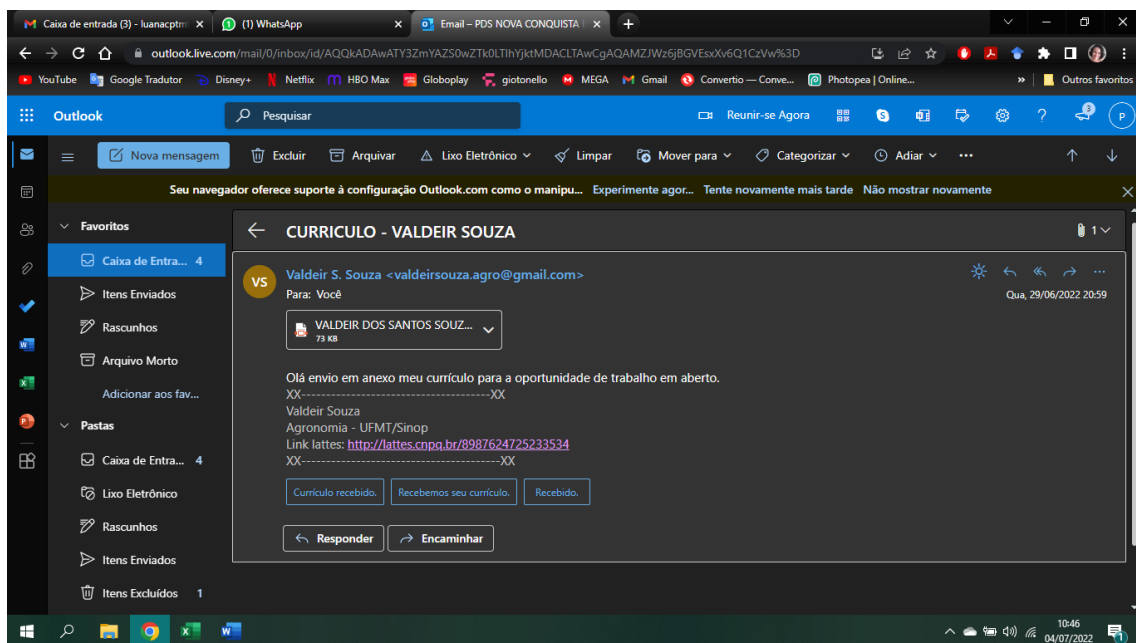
Caixa de entrada (3) - luanacptm ×
(1) WhatsApp ×
Email – PDS NOVA CONQUISTA ×
+

outlook.live.com/mail/0/inbox/id/AQQkADAwATY3ZmYAZS0wZTk0LTlhYjktMDACLTAwCgAQAMZJWz6jBGVEsxXv6Q1CzVw%3D

YouTube  Google Tradutor  Disney+  Netflix  HBO Max  Globoplay  giotonello  MEGA  Gmail  Convertio — Conve...  Photopea | Online...  »  Outros favoritos

Outlook  Pesquisar  Reunir-se Agora  ?  P

Nova mensagem  Excluir  Arquivar  Lixo Eletrônico  Limpar  Mover para  Categorizar  Adiar  ...

Seu navegador oferece suporte à configuração Outlook.com como o manipu...  Experimente agor...  Tente novamente mais tarde  Não mostrar novamente

Favoritos
Caixa de Entra... 4
Itens Enviados
Rascunhos
Arquivo Morto
Adicionar aos fav...
Pastas
Caixa de Entra... 4
Lixo Eletrônico
Rascunhos
Itens Enviados
Itens Excluídos 1

CURRICULO - VALDEIR SOUZA
1

VS
Valdeir S. Souza <valdeirsouza.agro@gmail.com>
Para: Você
Qua, 29/06/2022 20:59

VALDEIR DOS SANTOS SOUZ...
73 KB

Olá envio em anexo meu currículo para a oportunidade de trabalho em aberto.
XX-------------------------------------XX
Valdeir Souza
Agronomia - UFMT/Sinop
Link lattes: http://lattes.cnpq.br/8987624725233534
XX-----------------------------------------XX

Currículo recebido.  Recebemos seu currículo.  Recebido.

Responder  Encaminhar

10:46
04/07/2022